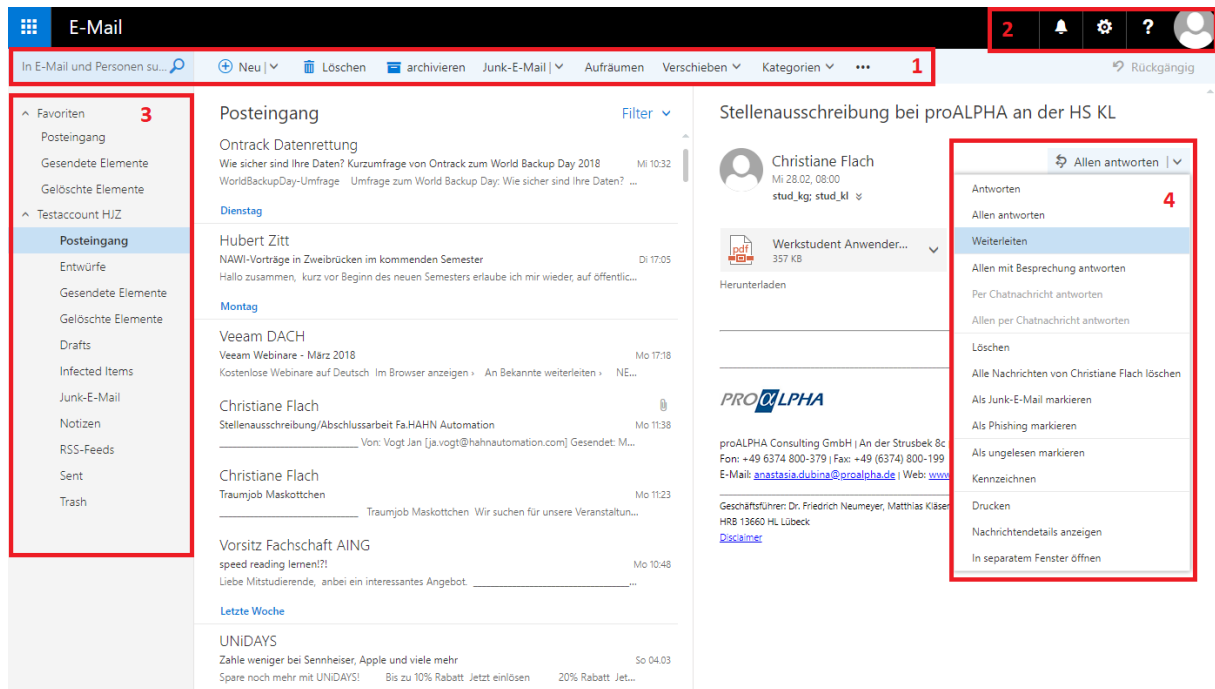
E-Mail

2

In E-Mail und Personen su...

Neu | Löschen archivieren Junk-E-Mail | Aufräumen Verschieben Kategorien ••• 1

Rückgängig

Favoriten 3
Posteingang
Gesendete Elemente
Gelöschte Elemente
Testaccount HJZ
Posteingang
Entwürfe
Gesendete Elemente
Gelöschte Elemente
Drafts
Infected Items
Junk-E-Mail
Notizen
RSS-Feeds
Sent
Trash

Posteingang Filter

Ontrack Datenrettung
Wie sicher sind Ihre Daten? Kurzumfrage von Ontrack zum World Backup Day 2018 Mi 10:32
WorldBackupDay-Umfrage Umfrage zum World Backup Day: Wie sicher sind Ihre Daten? ...

Dienstag

Hubert Zitt
NAWI-Vorträge in Zweibrücken im kommenden Semester Di 17:05
Hallo zusammen, kurz vor Beginn des neuen Semesters erlaube ich mir wieder, auf öffentlic...

Montag

Veeam DACH
Veeam Webinare - März 2018 Mo 17:18
Kostenlose Webinare auf Deutsch Im Browser anzeigen › An Bekannte weiterleiten › NE...

Christiane Flach
Stellenausschreibung/Abschlussarbeit Fa.HAHN Automation Mo 11:38
___________________ Von: Vogt Jan [ja.vogt@hahnautomation.com] Gesendet: M...

Christiane Flach
Traumjob Maskottchen Mo 11:23
___________________ Traumjob Maskottchen Wir suchen für unsere Veranstaltun...

Vorsitz Fachschaft AING
speed reading lernen!?! Mo 10:48
Liebe Mitstudierende, anbei ein interessantes Angebot. ___________

Letzte Woche

UNiDAYS
Zahle weniger bei Sennheiser, Apple und viele mehr So 04.03
Spare noch mehr mit UNiDAYS! Bis zu 10% Rabatt Jetzt einlösen 20% Rabatt Jet...

Stellenausschreibung bei proALPHA an der HS KL

Christiane Flach
Mi 28.02, 08:00
stud_kg; stud_kl

Allen antworten |

4

Werkstudent Anwender...
357 KB

Herunterladen

Antworten
Allen antworten
Weiterleiten
Allen mit Besprechung antworten
Per Chatnachricht antworten
Allen per Chatnachricht antworten
Löschen
Alle Nachrichten von Christiane Flach löschen
Als Junk-E-Mail markieren
Als Phishing markieren
Als ungelesen markieren
Kennzeichnen
Drucken
Nachrichtendetails anzeigen
In separatem Fenster öffnen

PROALPHA

proALPHA Consulting GmbH | An der Strusbek 8c
Fon: +49 6374 800-379 | Fax: +49 (6374) 800-199
E-Mail: anastasia.dubina@proalpha.de | Web: www

Geschäftsführer: Dr. Friedrich Neumeyer, Matthias Kläser
HRB 13660 HL Lübeck
Disclaimer